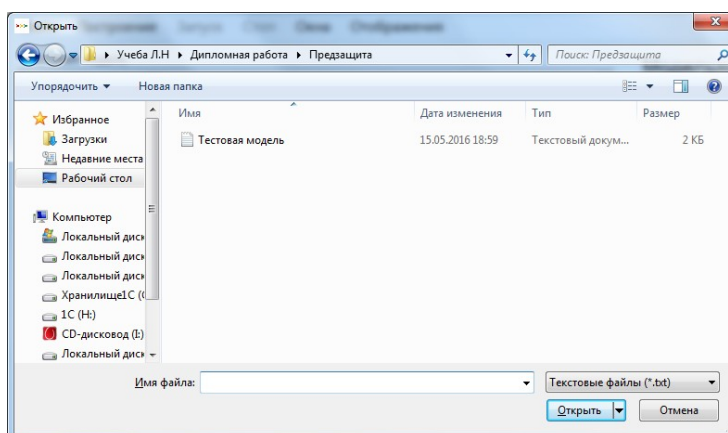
Открыть

Учеба Л.Н ▸ Диплnetwork работа ▸ Предзащита

Поиск: Предзащита

Упорядочить ▾ Новая папка

Избранное
Загрузки
Недавние места
Рабочий стол

Компьютер
Локальный диск
Локальный диск
Локальный диск
Хранилище1С (
1С (H:)
CD-дисковод (I:)
Локальный диск

| Имя | Дата изменения | Тип | Размер |
|---|---|---|---|
| Тестовая модель | 15.05.2016 18:59 | Текстовый докум... | 2 КБ |

Имя файла:

Текстовые файлы (*.txt)

Открыть

Отмена